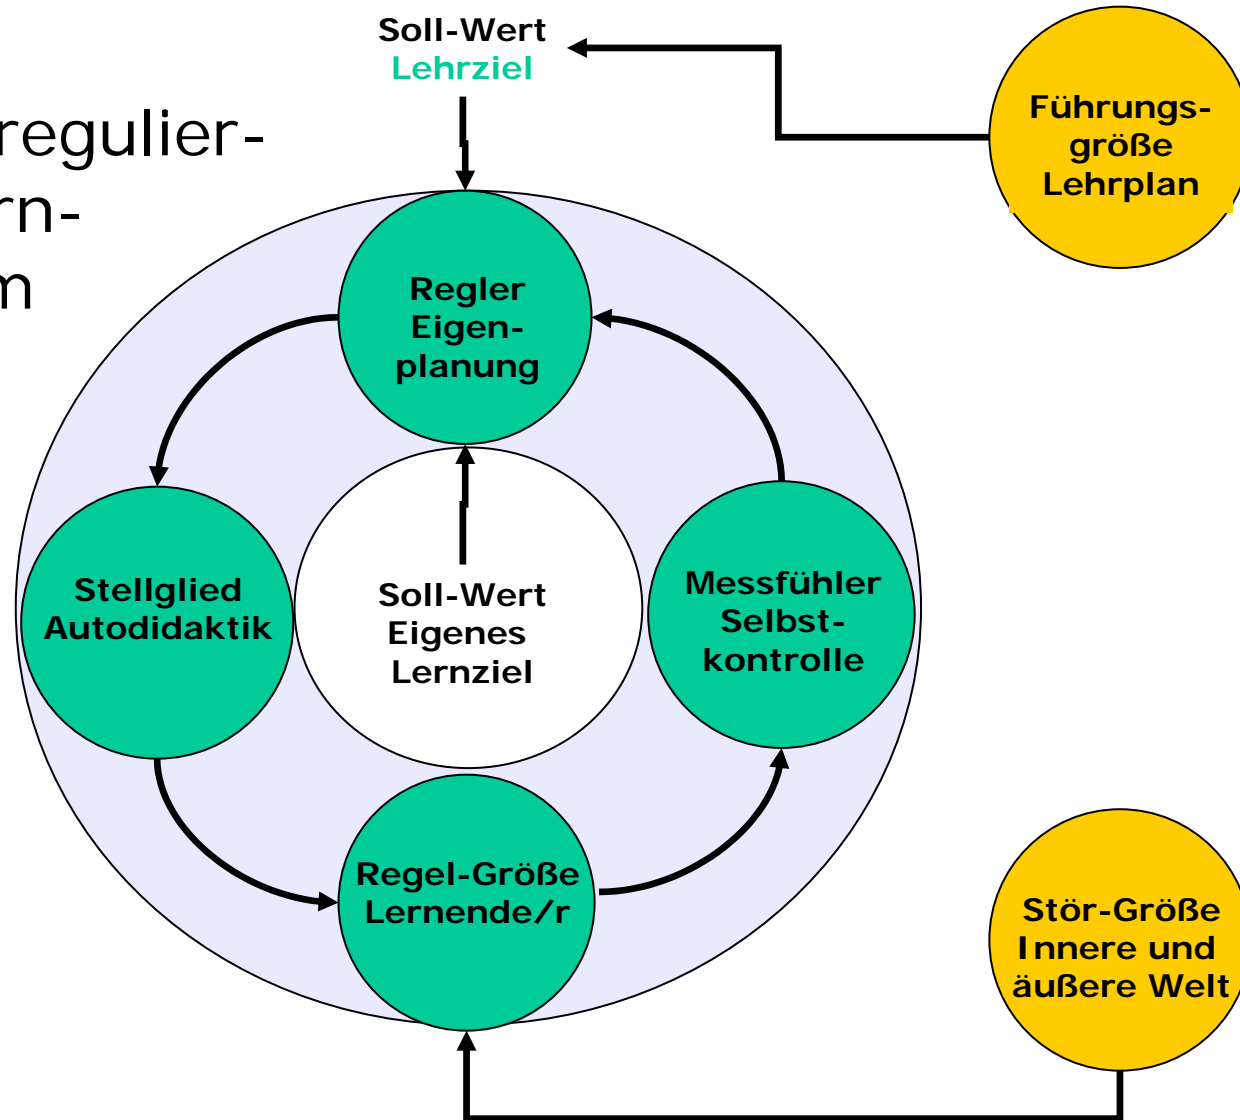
regulier-
rn-
m

Soll-Wert
Lehrziel

Führungs-größe
Lehrplan

Regler
Eigen-planung

Stellglied
Autodidaktik

Soll-Wert
Eigenes
Lernziel

Messfühler
Selbst-kontrolle

Regel-Größe
Lernende/r

Stör-Größe
Innere und
äußere Welt